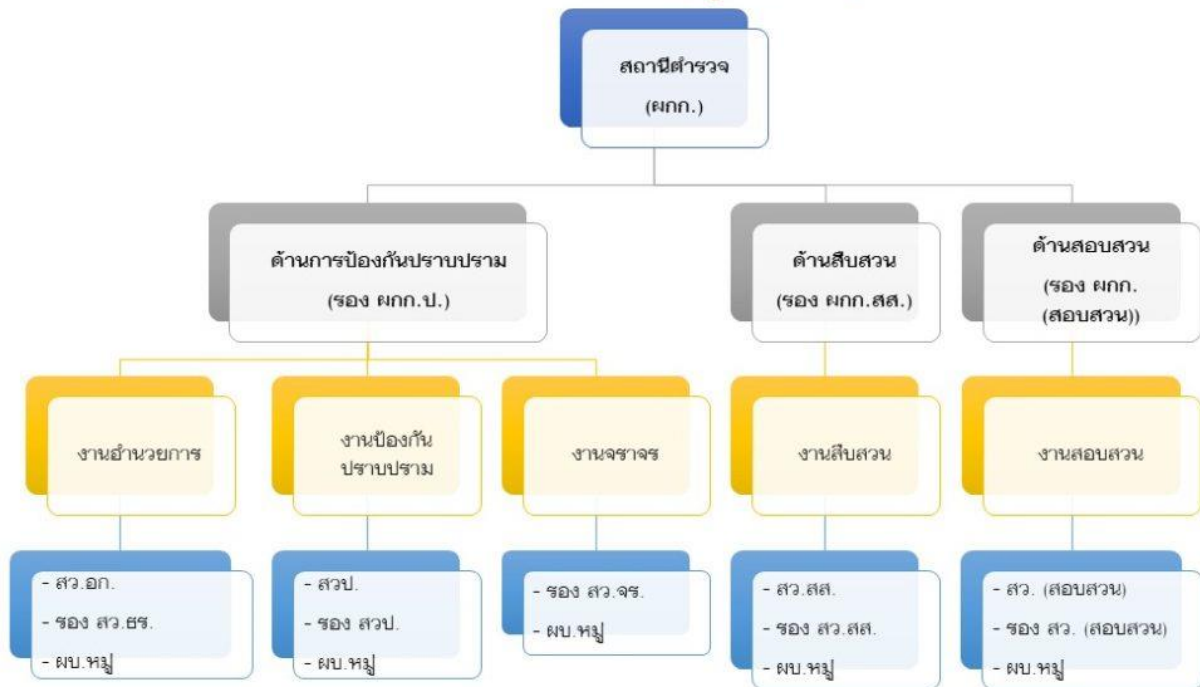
สถานีตำรวจ
(ผกก.)

ด้านการป้องกันปราบปราม
(รอง ผกก.ป.)

ด้านสืบสวน
(รอง ผกก.สส.)

ด้านสอบสวน
(รอง ผกก.
(สอบสวน))

งานอำนวยการ

งานป้องกัน
ปราบปราม

งานจราจร

งานสืบสวน

งานสอบสวน

- สว.อก.
- รอง สว.ธร.
- ผบ.หมู่

- สวป.
- รอง สวป.
- ผบ.หมู่

- รอง สว.จร.
- ผบ.หมู่

- สว.สส.
- รอง สว.สส.
- ผบ.หมู่

- สว. (สอบสวน)
- รอง สว. (สอบสวน)
- ผบ.หมู่